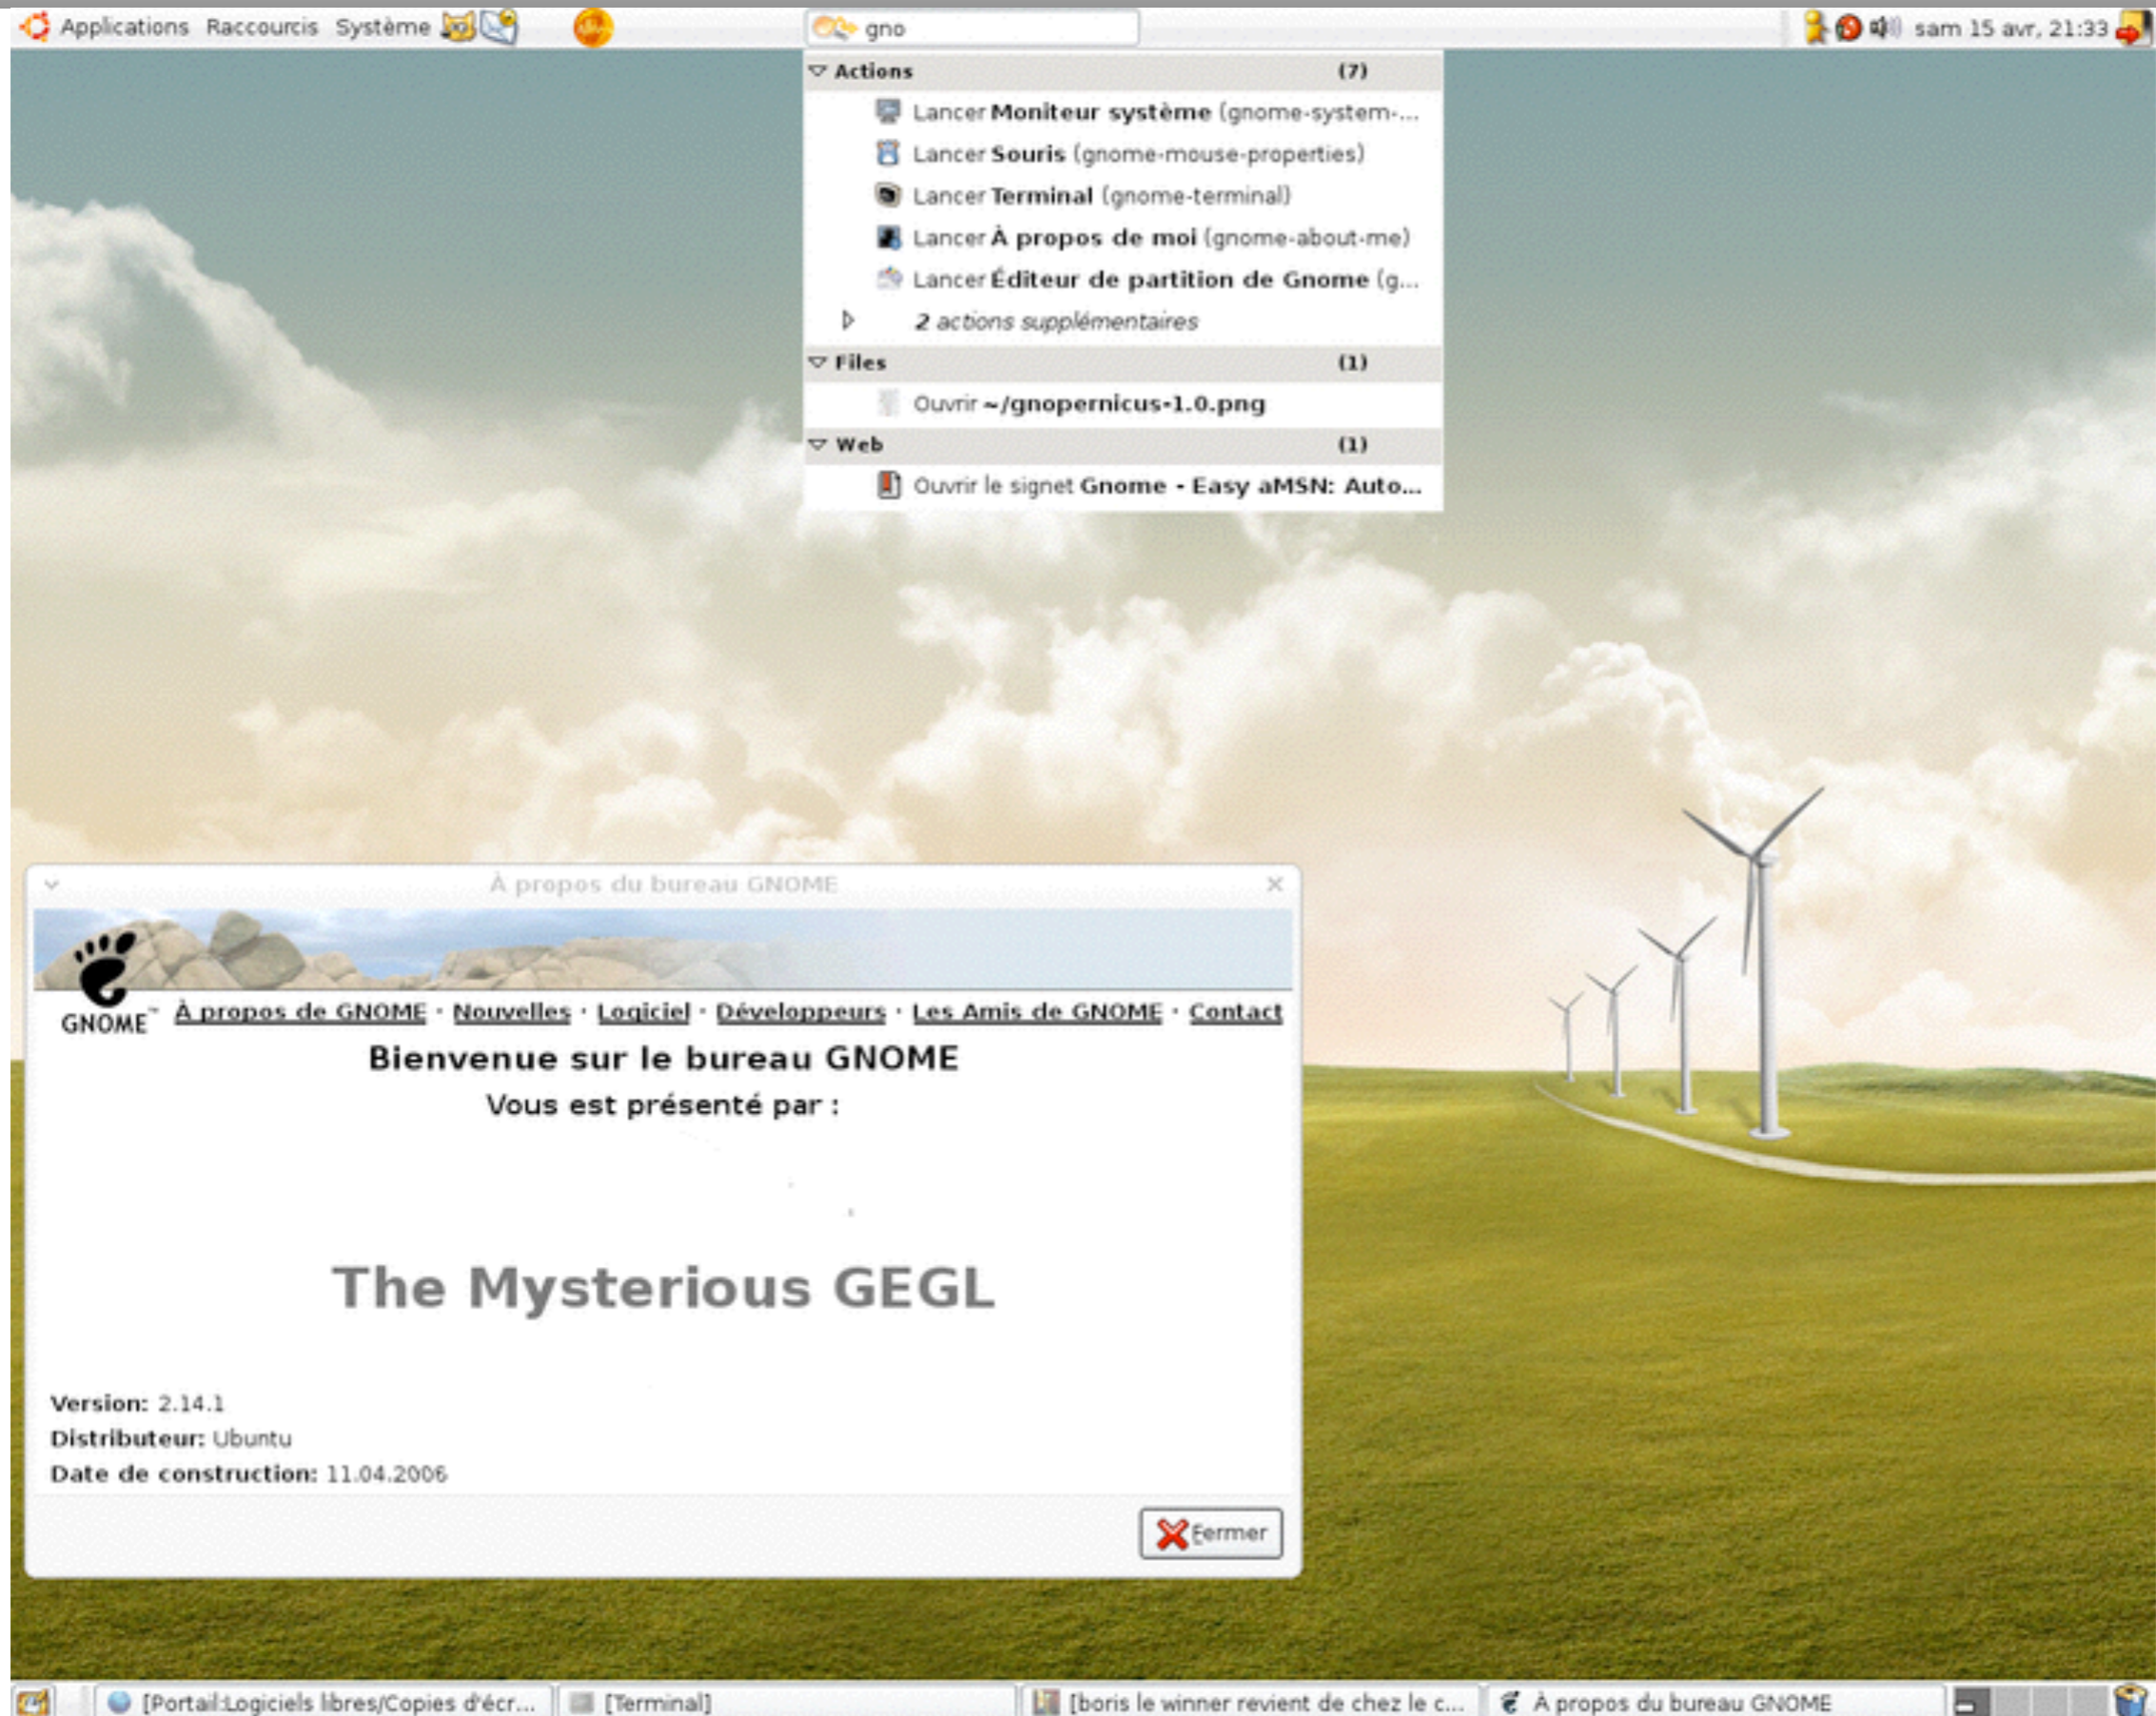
Applications Raccourcis Système

gno

sam 15 avr, 21:33

Actions (7)

Lancer Moniteur système (gnome-system-...

Lancer Souris (gnome-mouse-properties)

Lancer Terminal (gnome-terminal)

Lancer À propos de moi (gnome-about-me)

Lancer Éditeur de partition de Gnome (g...

2 actions supplémentaires

Files (1)

Ouvrir ~/gnopernicus-1.0.png

Web (1)

Ouvrir le signet Gnome - Easy aMSN: Auto...

À propos du bureau GNOME

GNOME À propos de GNOME · Nouvelles · Logiciel · Développeurs · Les Amis de GNOME · Contact

Bienvenue sur le bureau GNOME

Vous est présenté par :

The Mysterious GEGL

Version: 2.14.1
Distributeur: Ubuntu
Date de construction: 11.04.2006

Fermer

[Portail:Logiciels libres/Copies d'écr... [Terminal] [boris le winner revient de chez le c... À propos du bureau GNOME